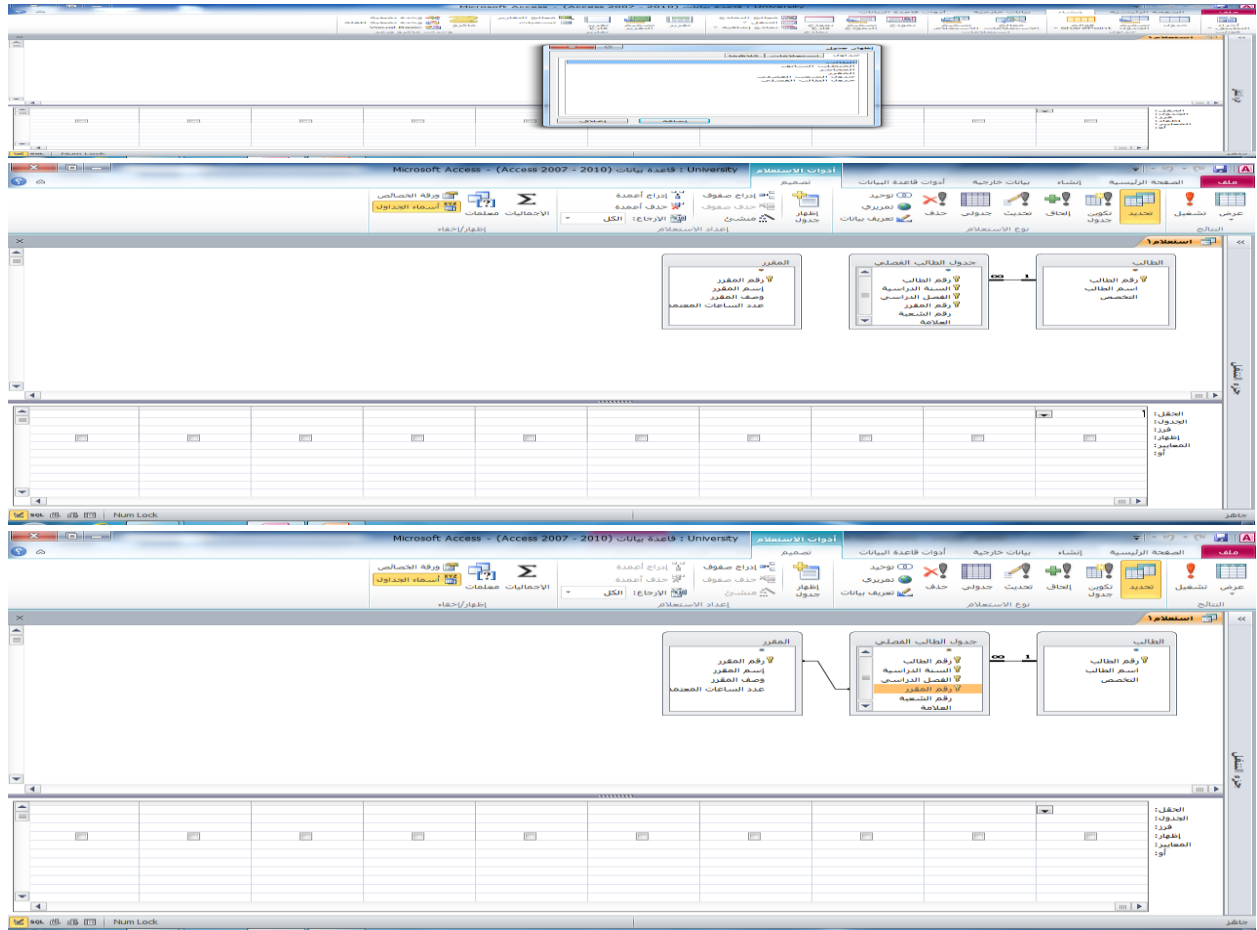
Microsoft Access - (Access 2007 - 2010) قاعدة بيانات : University

إظهار جدول

Num Lock

Microsoft Access - (Access 2007 - 2010) قاعدة بيانات : University
أدوات الاستعلام
ملف الصفحة الرئيسية إنشاء بيانات خارجية أدوات قاعدة البيانات تصميم

عرض تشغيل تحديد تكوين جدول إلحاق تحديث جدولي حذف توحيد تمريري تعريف بيانات إظهار جدول إدراج صفوف حذف صفوف منشئ إدراج أعمدة حذف أعمدة الإرجاع: الكل الإجماليات معلمات ورقة الخصائص أسماء الجداول
النتائج نوع الاستعلام إعداد الاستعلام إظهار/إخفاء

استعلام1

الطالب
رقم الطالب
اسم الطالب
التخصص

جدول الطالب الفصلي
رقم الطالب
السنة الدراسية
الفصل الدراسي
رقم المقرر
رقم الشعبة
العلامة

المقرر
رقم المقرر
إسم المقرر
وصف المقرر
عدد الساعات المعتمد

1 ∞

الحقل:
الجدول:
فرز:
إظهار:
المعايير:
أو:

جزء التنقل

جاهز
Num Lock

Microsoft Access - (Access 2007 - 2010) قاعدة بيانات : University
أدوات الاستعلام
ملف الصفحة الرئيسية إنشاء بيانات خارجية أدوات قاعدة البيانات تصميم

عرض تشغيل تحديد تكوين جدول إلحاق تحديث جدولي حذف توحيد تمريري تعريف بيانات إظهار جدول إدراج صفوف حذف صفوف منشئ إدراج أعمدة حذف أعمدة الإرجاع: الكل الإجماليات معلمات ورقة الخصائص أسماء الجداول
النتائج نوع الاستعلام إعداد الاستعلام إظهار/إخفاء

استعلام1

الطالب
رقم الطالب
اسم الطالب
التخصص

جدول الطالب الفصلي
رقم الطالب
السنة الدراسية
الفصل الدراسي
رقم المقرر
رقم الشعبة
العلامة

المقرر
رقم المقرر
إسم المقرر
وصف المقرر
عدد الساعات المعتمد

1 ∞

الحقل:
الجدول:
فرز:
إظهار:
المعايير:
أو:

جزء التنقل

جاهز
Num Lock